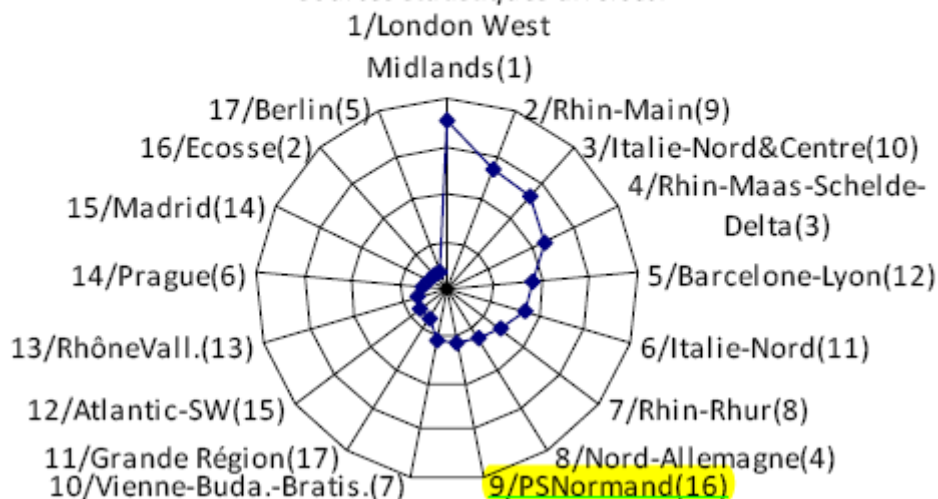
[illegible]
1/London West Midlands(1)
2/Rhin-Main(9)
3/Italie-Nord&Centre(10)
4/Rhin-Maas-Schelde-Delta(3)
5/Barcelone-Lyon(12)
6/Italie-Nord(11)
7/Rhin-Rhur(8)
8/Nord-Allemagne(4)
9/PSNormand(16)
10/Vienne-Buda.-Bratis.(7)
11/Grande Région(17)
12/Atlantic-SW(15)
13/RhôneVall.(13)
14/Prague(6)
15/Madrid(14)
16/Ecosse(2)
17/Berlin(5)